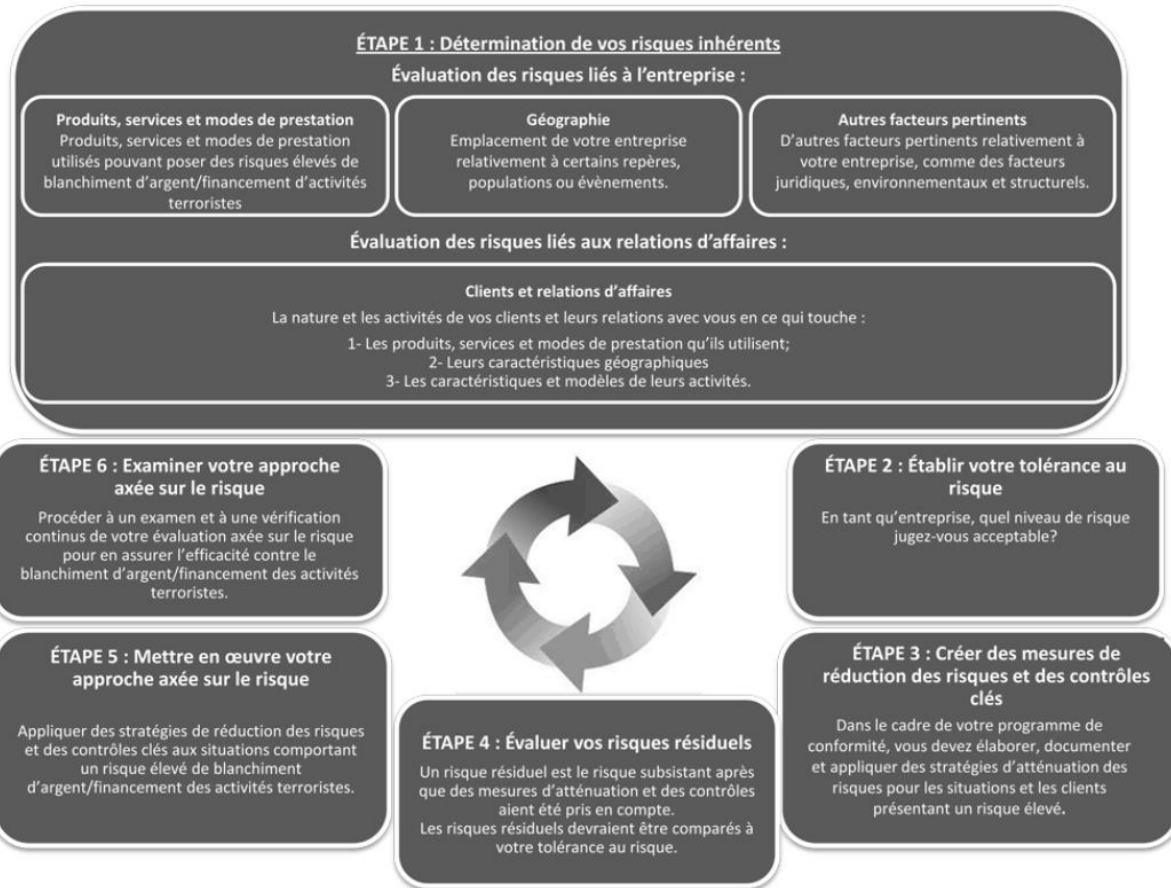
ÉTAPE 1 : Détermination de vos risques inhérents

Évaluation des risques liés à l'entreprise :

Produits, services et modes de prestation
Produits, services et modes de prestation utilisés pouvant poser des risques élevés de blanchiment d'argent/financement d'activités terroristes

Géographie
Emplacement de votre entreprise relativement à certains repères, populations ou évènements.

Autres facteurs pertinents
D'autres facteurs pertinents relativement à votre entreprise, comme des facteurs juridiques, environnementaux et structurels.

Évaluation des risques liés aux relations d'affaires :

Clients et relations d'affaires
La nature et les activités de vos clients et leurs relations avec vous en ce qui touche :
1- Les produits, services et modes de prestation qu'ils utilisent;
2- Leurs caractéristiques géographiques
3- Les caractéristiques et modèles de leurs activités.

ÉTAPE 6 : Examiner votre approche axée sur le risque

Procéder à un examen et à une vérification continus de votre évaluation axée sur le risque pour en assurer l'efficacité contre le blanchiment d'argent/financement des activités terroristes.

ÉTAPE 2 : Établir votre tolérance au risque

En tant qu'entreprise, quel niveau de risque jugez-vous acceptable?

ÉTAPE 5 : Mettre en œuvre votre approche axée sur le risque

Appliquer des stratégies de réduction des risques et des contrôles clés aux situations comportant un risque élevé de blanchiment d'argent/financement des activités terroristes.

ÉTAPE 4 : Évaluer vos risques résiduels

Un risque résiduel est le risque subsistant après que des mesures d'atténuation et des contrôles aient été pris en compte.
Les risques résiduels devraient être comparés à votre tolérance au risque.

ÉTAPE 3 : Créer des mesures de réduction des risques et des contrôles clés

Dans le cadre de votre programme de conformité, vous devez élaborer, documenter et appliquer des stratégies d'atténuation des risques pour les situations et les clients présentant un risque élevé.